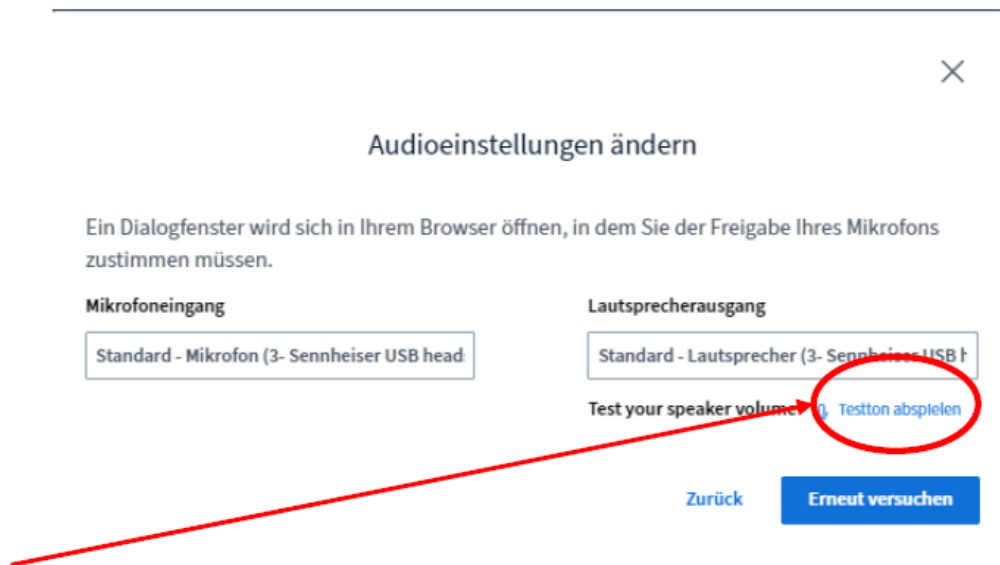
×

Audioeinstellungen ändern

Ein Dialogfenster wird sich in Ihrem Browser öffnen, in dem Sie der Freigabe Ihres Mikrofons zustimmen müssen.

Mikrofoneingang

Standard - Mikrofon (3- Sennheiser USB head

Lautsprecherausgang

Standard - Lautsprecher (3- Sennheiser USB h

Test your speaker volume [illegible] Testton abspielen

Zurück

Erneut versuchen